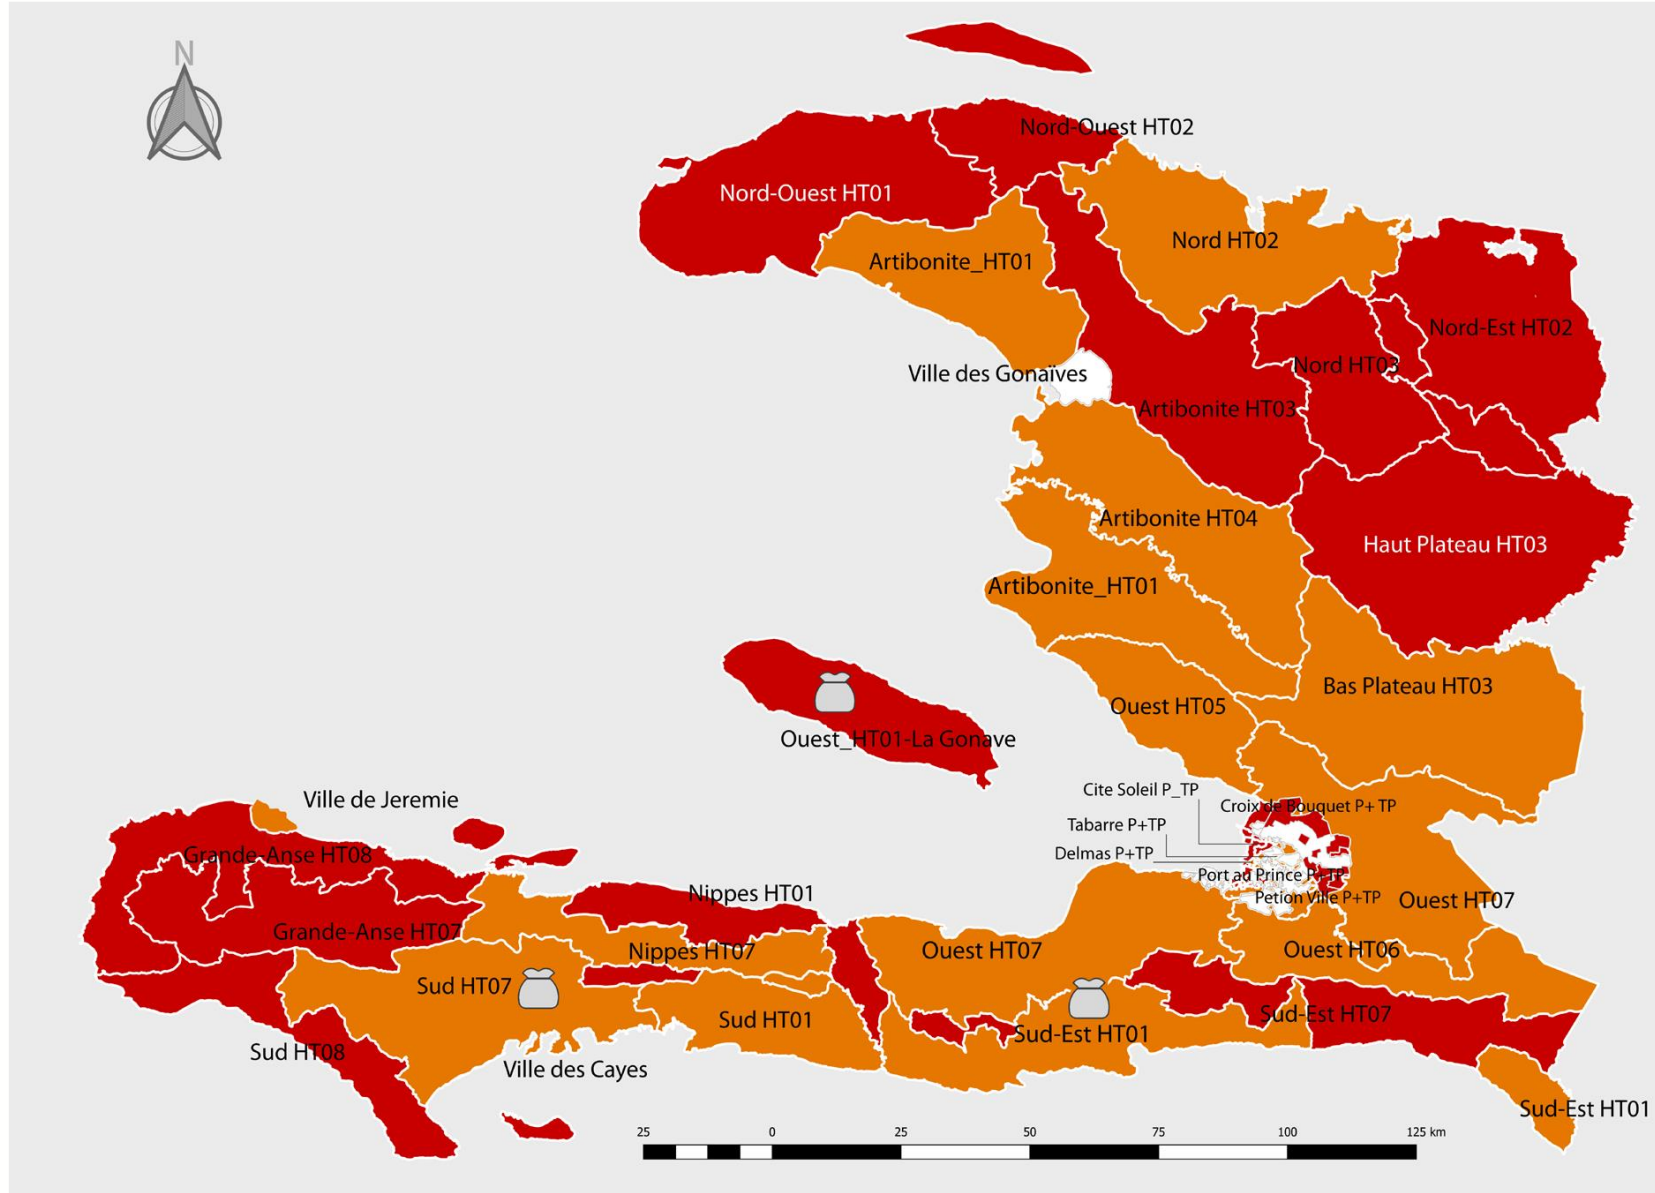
N

Nord-Ouest HT02
Nord-Ouest HT01
Artibonite_HT01
Nord HT02
Nord-Est HT02
Nord HT03
Ville des Gonaives
Artibonite HT03
Artibonite HT04
Haut Plateau HT03
Artibonite_HT01
Bas Plateau HT03
Ouest HT05
Ouest_HT01-La Gonave
Ville de Jeremie
Cite Soleil P_TP
Croix de Bouquet P+ TP
Tabarre P+TP
Delmas P+TP
Grande-Anse HT08
Port au Prince P+TP
Nippes HT01
Petion Ville P+TP
Ouest HT07
Grande-Anse HT07
Nippes HT07
Ouest HT07
Ouest HT06
Sud HT07
Sud HT01
Sud-Est HT07
Sud-Est HT01
Sud HT08
Ville des Cayes
Sud-Est HT01

25 0 25 50 75 100 125 km